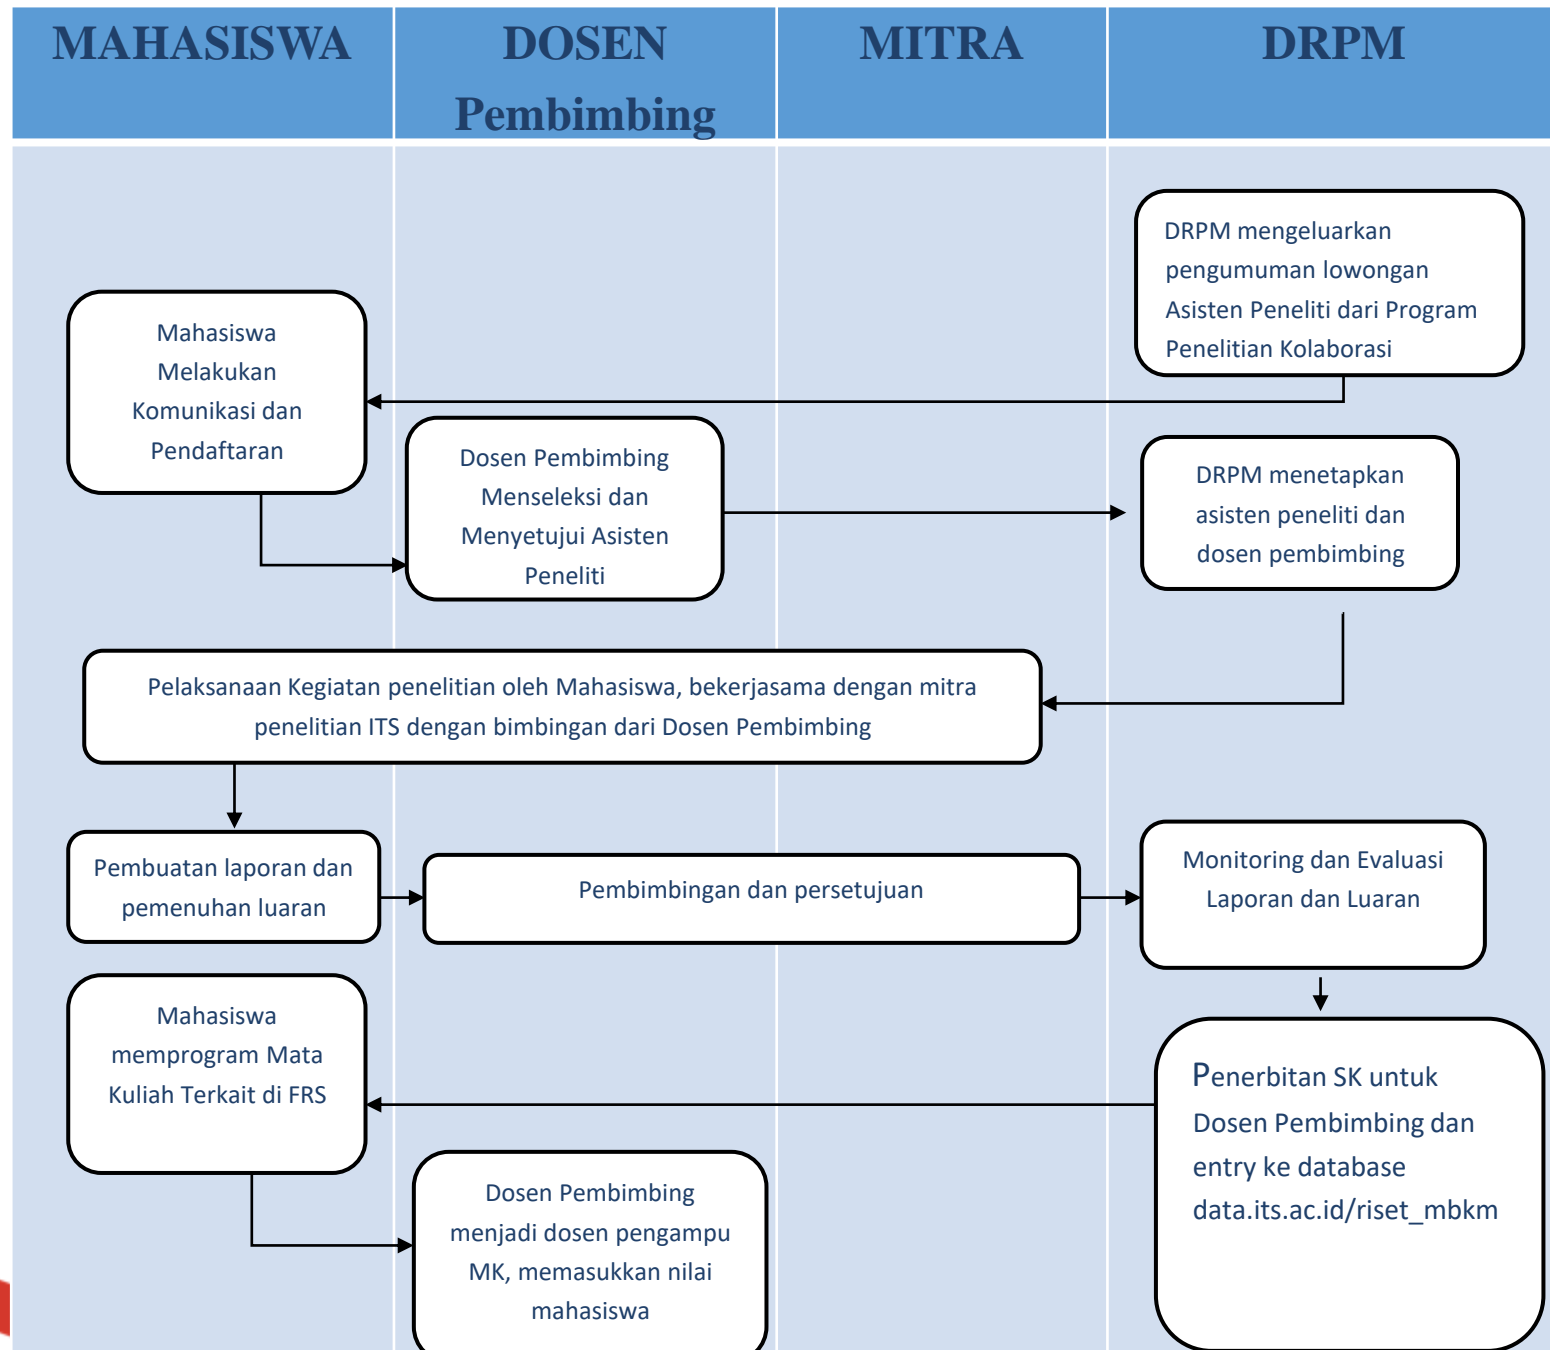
| MAHASISWA | DOSEN Pembimbing | MITRA | DRPM |
|---|---|---|---|

DRPM mengeluarkan pengumuman lowongan Asisten Peneliti dari Program Penelitian Kolaborasi

Mahasiswa Melakukan Komunikasi dan Pendaftaran

Dosen Pembimbing Menseleksi dan Menyetujui Asisten Peneliti

DRPM menetapkan asisten peneliti dan dosen pembimbing

Pelaksanaan Kegiatan penelitian oleh Mahasiswa, bekerjasama dengan mitra penelitian ITS dengan bimbingan dari Dosen Pembimbing

Pembuatan laporan dan pemenuhan luaran

Pembimbingan dan persetujuan

Monitoring dan Evaluasi Laporan dan Luaran

Mahasiswa memprogram Mata Kuliah Terkait di FRS

Penerbitan SK untuk Dosen Pembimbing dan entry ke database data.its.ac.id/riset_mbkm

Dosen Pembimbing menjadi dosen pengampu MK, memasukkan nilai mahasiswa